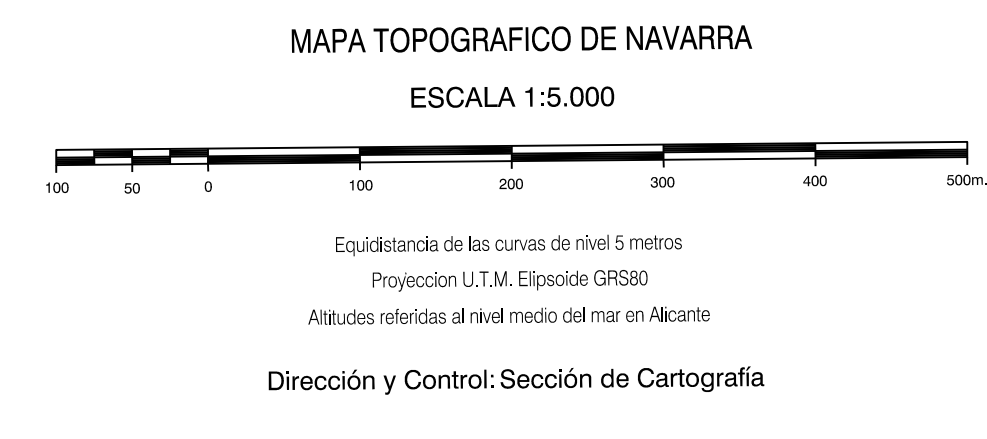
MAPA TOPOGRAFICO DE NAVARRA

ESCALA 1:5.000

100 50 0 100 200 300 400 500m.

Equidistancia de las curvas de nivel 5 metros

Proyeccion U.T.M. Elipsoide GRS80

Altitudes referidas al nivel medio del mar en Alicante

Dirección y Control: Sección de Cartografía